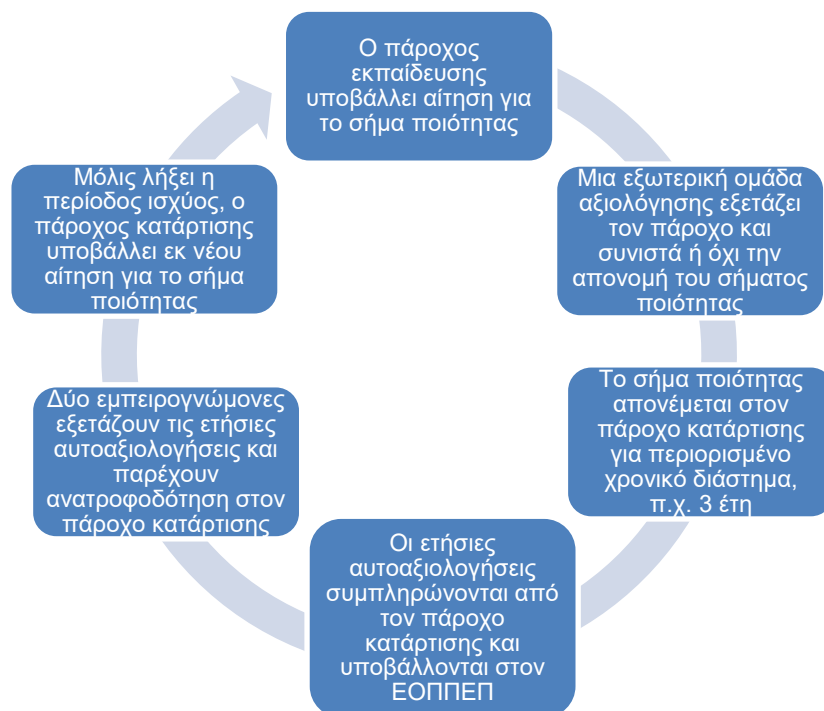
Ο πάροχος εκπαίδευσης υποβάλλει αίτηση για το σήμα ποιότητας

Μια εξωτερική ομάδα αξιολόγησης εξετάζει τον πάροχο και συνιστά ή όχι την απονομή του σήματος ποιότητας

Το σήμα ποιότητας απονέμεται στον πάροχο κατάρτισης για περιορισμένο χρονικό διάστημα, π.χ. 3 έτη

Οι ετήσιες αυτοαξιολογήσεις συμπληρώνονται από τον πάροχο κατάρτισης και υποβάλλονται στον ΕΟΠΠΕΠ

Δύο εμπειρογνώμονες εξετάζουν τις ετήσιες αυτοαξιολογήσεις και παρέχουν ανατροφοδότηση στον πάροχο κατάρτισης

Μόλις λήξει η περίοδος ισχύος, ο πάροχος κατάρτισης υποβάλλει εκ νέου αίτηση για το σήμα ποιότητας